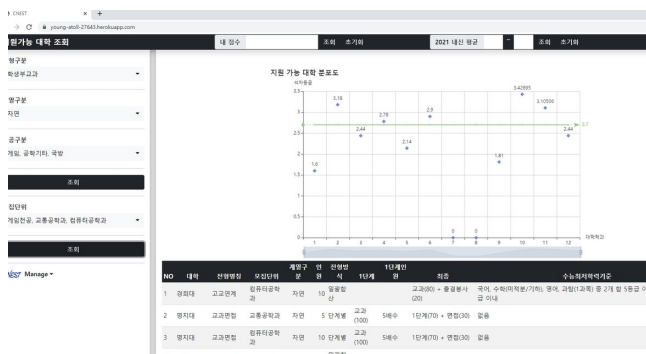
CNEST × +

young-atoll-27643.herokuapp.com

원가능 대학 조회

내 점수 조회 초기화 2021 내신 평균 ~ 조회 초기화

형구분
학생부교과

열구분
자연

공구분
게임, 공학기타, 국방

조회

집단위
게임전공, 교통공학과, 컴퓨터공학과

조회

Manage

지원 가능 대학 분포도

내신등급

3.5
3
2.5
2
1.5
1
0.5
0

1.6
3.18
2.44
2.78
2.14
2.9
0
0
1.81
3.42895
3.10506
2.44
2.7

1 2 3 4 5 6 7 8 9 10 11 12

대학번호

| NO | 대학 | 전형명칭 | 모집단위 | 계열구분 | 인원 | 전형방식 | 1단계 | 1단계인원 | 최종 | 수능최저학력기준 |
|---|---|---|---|---|---|---|---|---|---|---|
| 1 | 경희대 | 고교연계 | 컴퓨터공학과 | 자연 | 10 | 일괄합산 | | | 교과(80) + 출결봉사(20) | 국어, 수학(미적분/기하), 영어, 과탐(1과목) 중 2개 합 5등급 이내 |
| 2 | 명지대 | 교과면접 | 교통공학과 | 자연 | 5 | 단계별 | 교과(100) | 5배수 | 1단계(70) + 면접(30) | 없음 |
| 3 | 명지대 | 교과면접 | 컴퓨터공학과 | 자연 | 10 | 단계별 | 교과(100) | 5배수 | 1단계(70) + 면접(30) | 없음 |